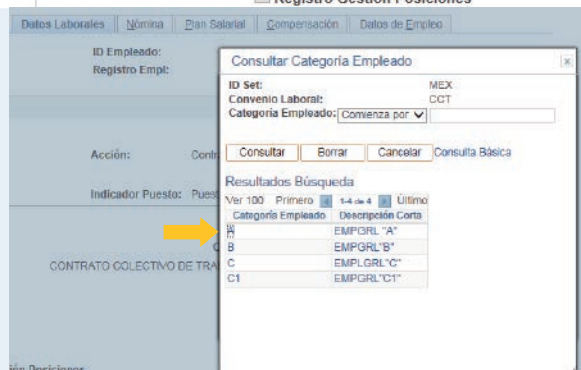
Registro Gestión Posiciones

Datos Laborales | Nómina | Plan Salarial | Compensación | Datos de Empleo

ID Empleado:
Registro Empl:

Acción: Contr

Indicador Puesto: Pues

C
CONTRATO COLECTIVO DE TRA

ión Posiciones

Consultar Categoría Empleado

ID Set: MEX
Convenio Laboral: CCT
Categoría Empleado: Comienza por

Consultar | Borrar | Cancelar | Consulta Básica

Resultados Búsqueda

Ver 100 Primero 1-4 de 4 Último

| Categoría Empleado | Descripción Corta |
|---|---|
| A | EMPGRL "A" |
| B | EMPGRL"B" |
| C | EMPLGRL"C" |
| C1 | EMPGRL"C1" |